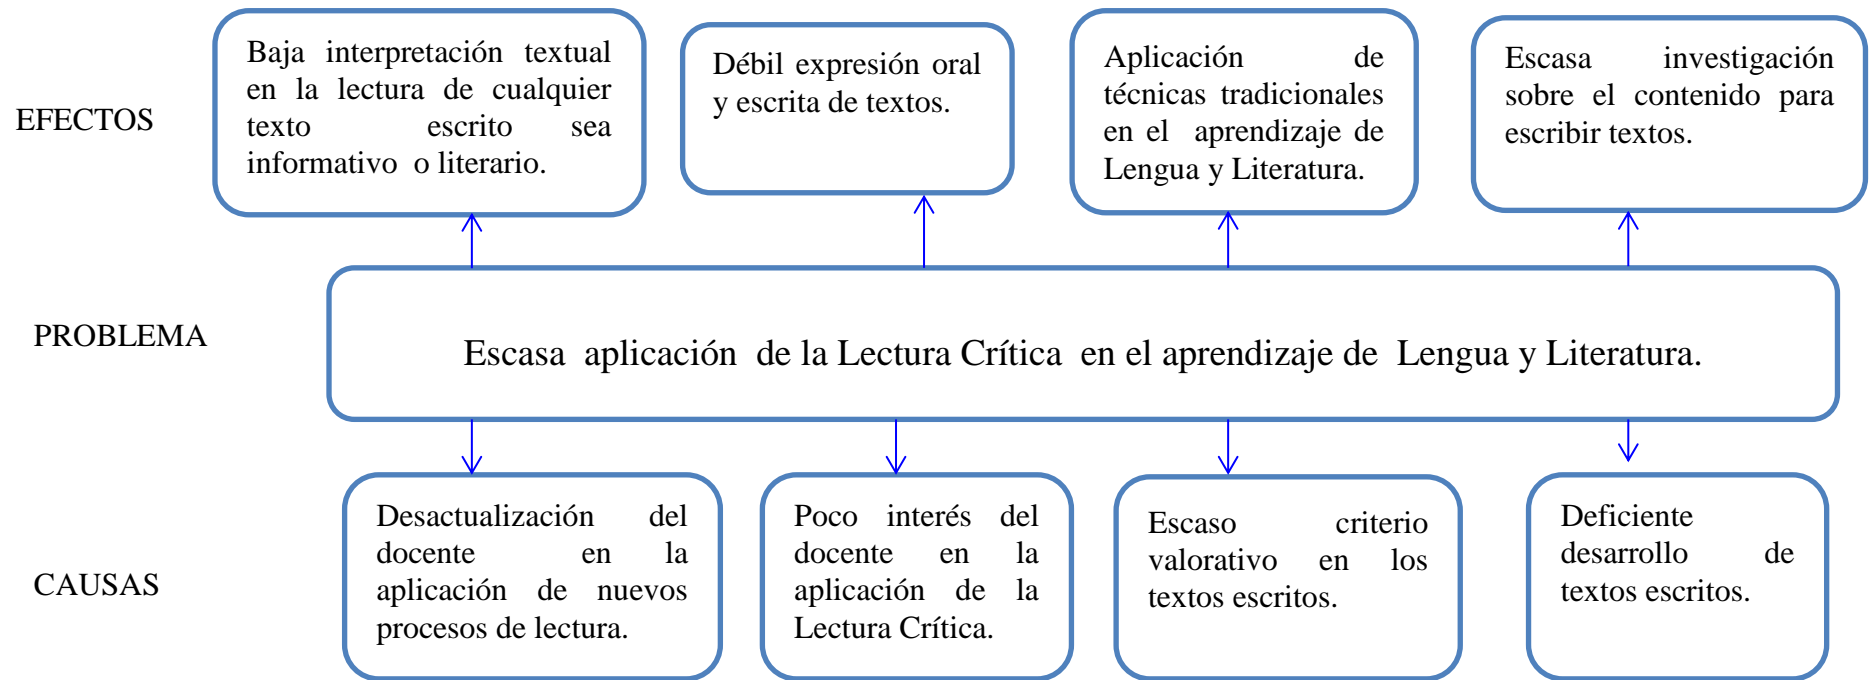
EFECTOS

Baja interpretación textual en la lectura de cualquier texto escrito sea informativo o literario.

Débil expresión oral y escrita de textos.

Aplicación de técnicas tradicionales en el aprendizaje de Lengua y Literatura.

Escasa investigación sobre el contenido para escribir textos.

PROBLEMA

Escasa aplicación de la Lectura Crítica en el aprendizaje de Lengua y Literatura.

CAUSAS

Desactualización del docente en la aplicación de nuevos procesos de lectura.

Poco interés del docente en la aplicación de la Lectura Crítica.

Escaso criterio valorativo en los textos escritos.

Deficiente desarrollo de textos escritos.